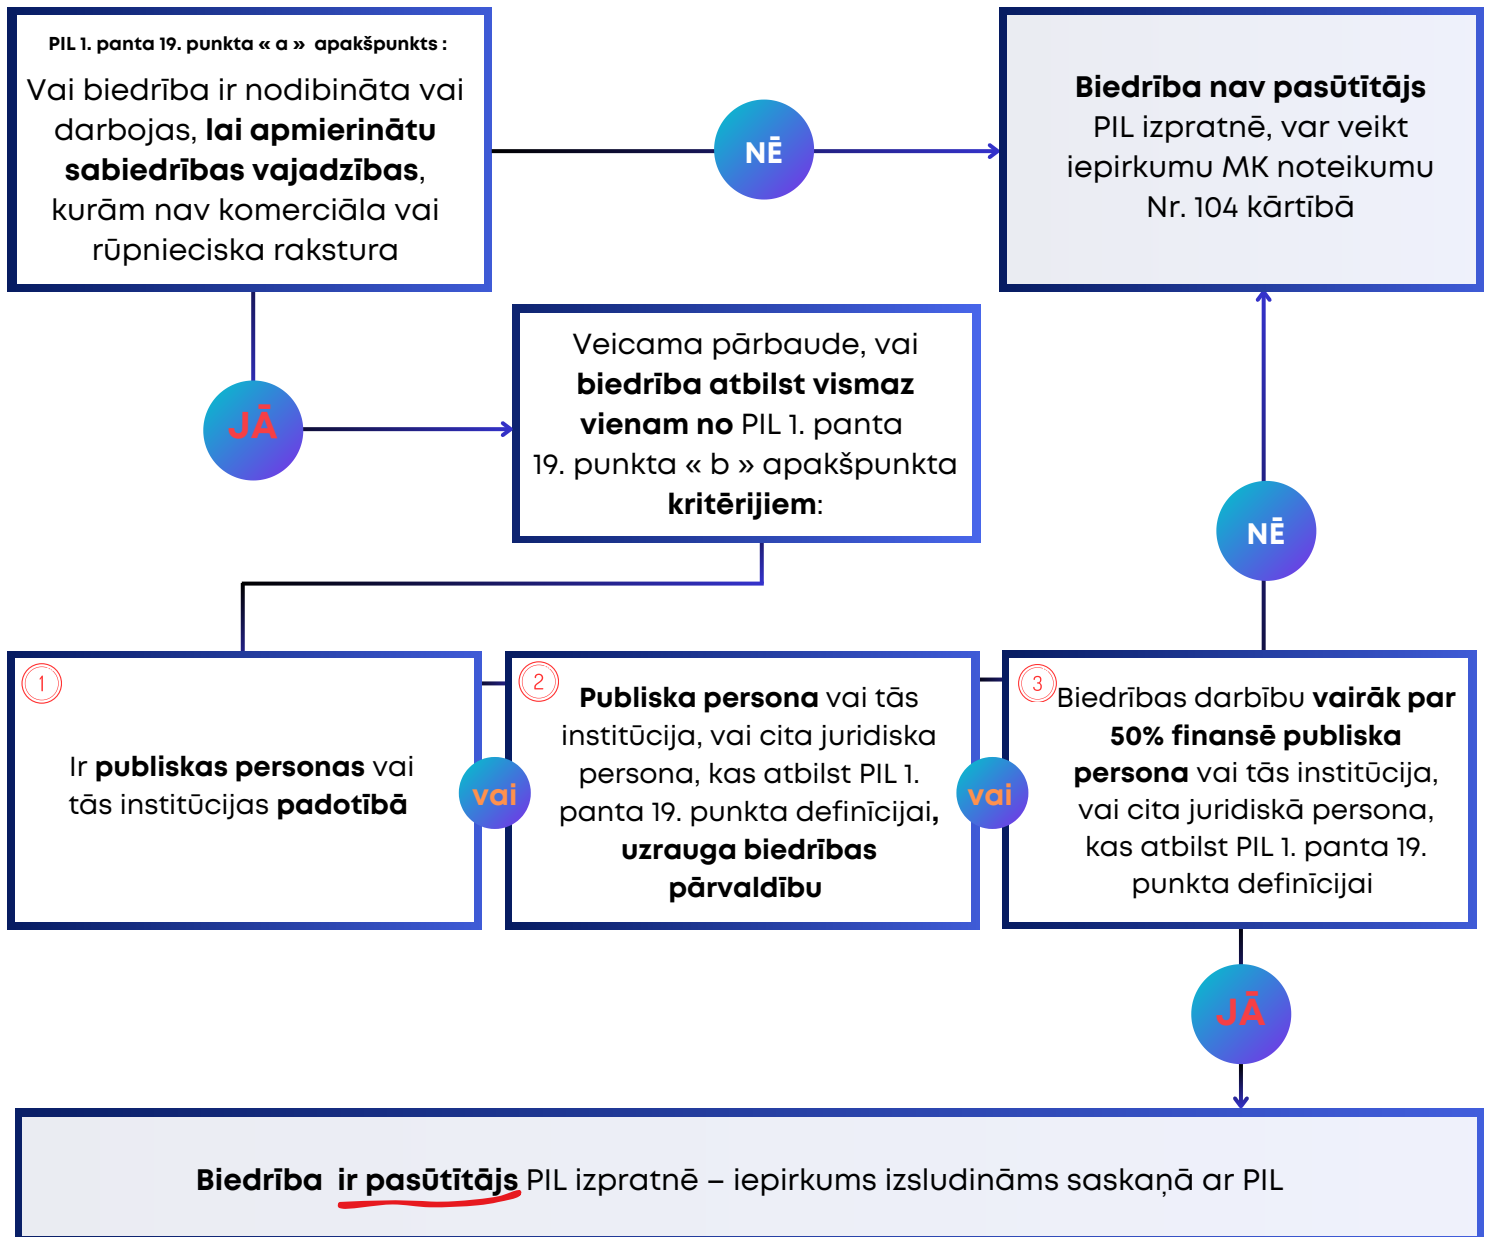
PIL 1. panta 19. punkta « a » apakšpunkts :

Vai biedrība ir nodibināta vai darbojas, **lai apmierinātu sabiedrības vajadzības**, kurām nav komerciāla vai rūpnieciska rakstura

NĒ

**Biedrība nav pasūtītājs** PIL izpratnē, var veikt iepirkumu MK noteikumu Nr. 104 kārtībā

JĀ

Veicama pārbaude, vai **biedrība atbilst vismaz vienam no** PIL 1. panta 19. punkta « b » apakšpunkta **kritērijiem**:

NĒ

1

Ir **publiskas personas** vai tās institūcijas **padotībā**

vai

2

**Publiska persona** vai tās institūcija, vai cita juridiska persona, kas atbilst PIL 1. panta 19. punkta definīcijai, **uzrauga biedrības pārvaldību**

vai

3

Biedrības darbību **vairāk par 50% finansē publiska persona** vai tās institūcija, vai cita juridiskā persona, kas atbilst PIL 1. panta 19. punkta definīcijai

JĀ

**Biedrība ir pasūtītājs** PIL izpratnē – iepirkums izsludināms saskaņā ar PIL